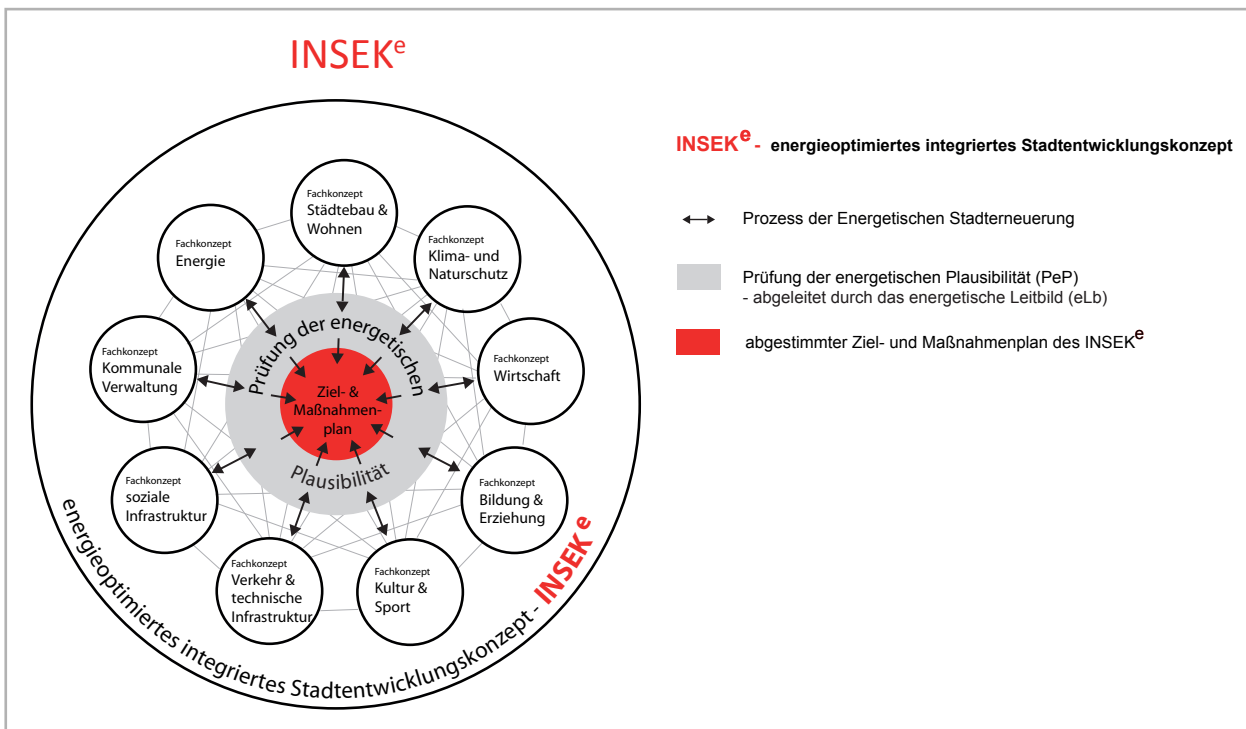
INSEK$^{e}$

Fachkonzept
Städtebau & Wohnen

Fachkonzept
Energie

Fachkonzept
Klima- und Naturschutz

Fachkonzept
Kommunale Verwaltung

Fachkonzept
Wirtschaft

Prüfung der energetischen

Ziel- & Maßnahmenplan

Plausibilität

Fachkonzept
soziale Infrastruktur

Fachkonzept
Bildung & Erziehung

Fachkonzept
Verkehr & technische Infrastruktur

Fachkonzept
Kultur & Sport

energieoptimiertes integriertes Stadtentwicklungskonzept - INSEK$^{e}$

INSEK$^{e}$ - energieoptimiertes integriertes Stadtentwicklungskonzept

Prozess der Energetischen Stadterneuerung

Prüfung der energetischen Plausibilität (PeP)
- abgeleitet durch das energetische Leitbild (eLb)

abgestimmter Ziel- und Maßnahmenplan des INSEK$^{e}$